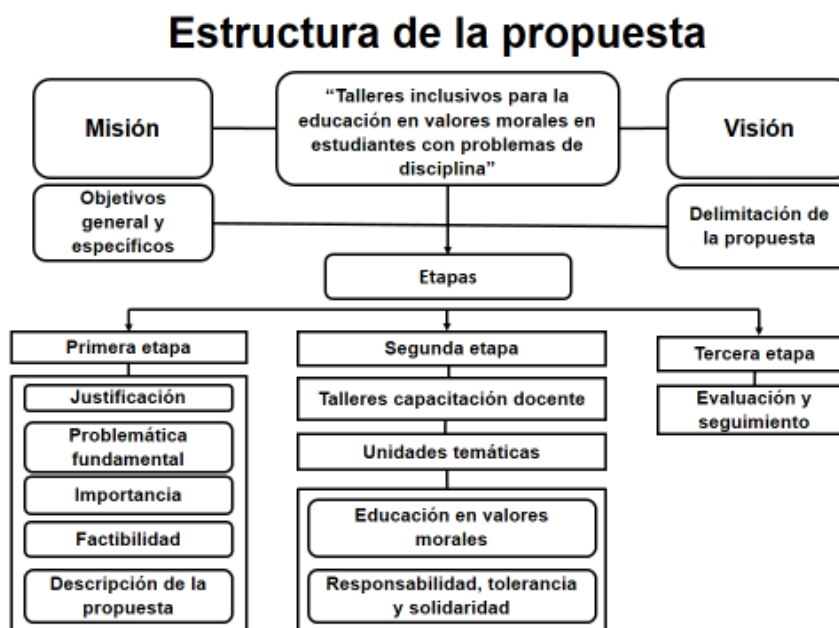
Estructura de la propuesta

Misión

"Talleres inclusivos para la educación en valores morales en estudiantes con problemas de disciplina"

Visión

Objetivos general y específicos

Delimitación de la propuesta

Etapas

Primera etapa

Justificación

Problemática fundamental

Importancia

Factibilidad

Descripción de la propuesta

Segunda etapa

Talleres capacitación docente

Unidades temáticas

Educación en valores morales

Responsabilidad, tolerancia y solidaridad

Tercera etapa

Evaluación y seguimiento